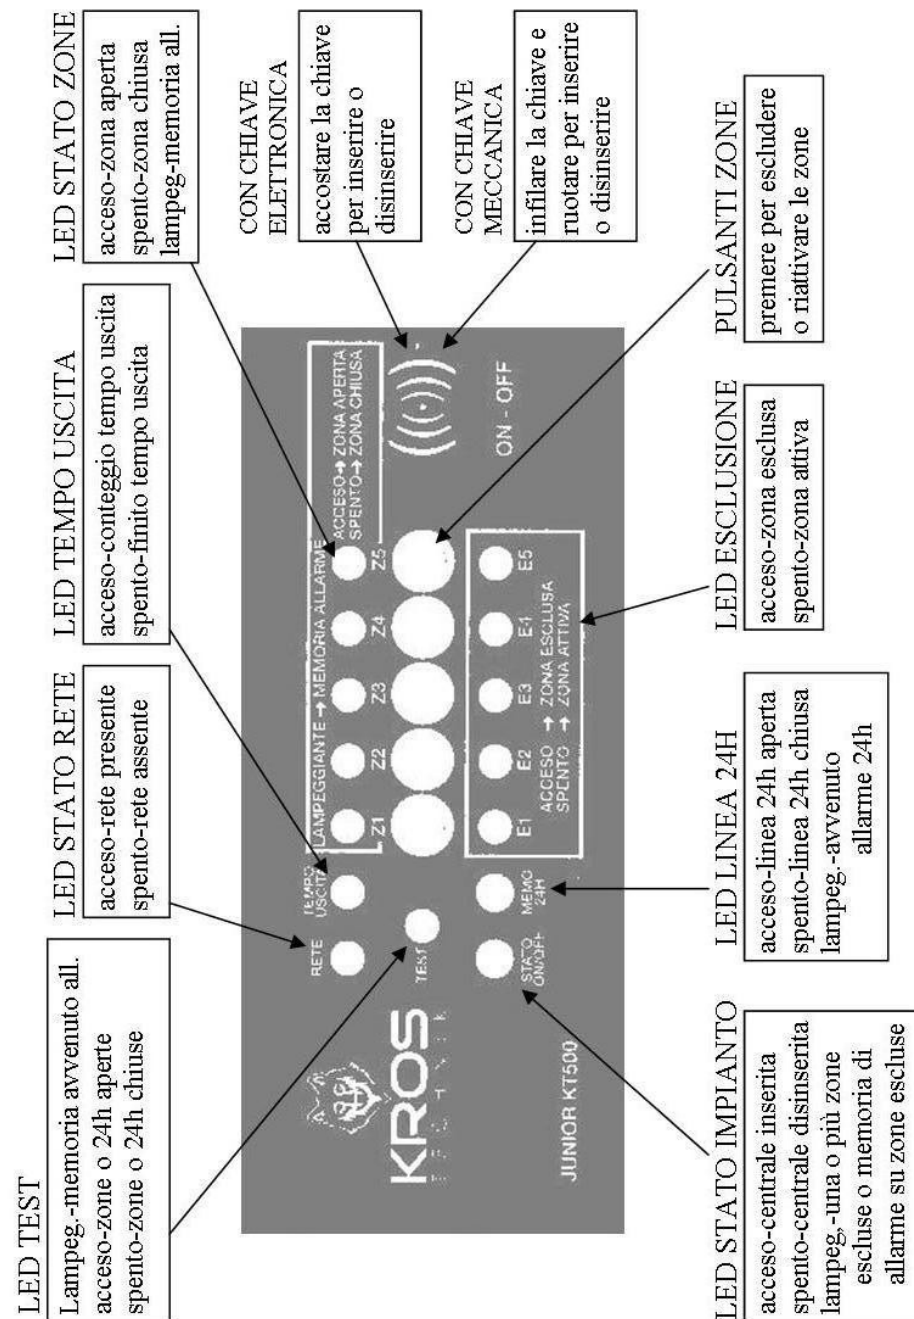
LED TEST
Lampeg.-memoria avvenuto all.
acceso-zone o 24h aperte
spento-zone o 24h chiuse

LED STATO RETE
acceso-rete presente
spento-rete assente

LED TEMPO USCITA
acceso-conteggio tempo uscita
spento-finito tempo uscita

LED STATO ZONE
acceso-zona aperta
spento-zona chiusa
lampeg-memoria all.

CON CHIAVE ELETTRONICA
accostare la chiave per inserire o disinserire

CON CHIAVE MECCANICA
infilare la chiave e ruotare per inserire o disinserire

PULSANTI ZONE
premere per escludere o riattivare le zone

LED ESCLUSIONE
acceso-zona esclusa
spento-zona attiva

LED LINEA 24H
acceso-linea 24h aperta
spento-linea 24h chiusa
lampeg.-avvenuto allarme 24h

LED STATO IMPIANTO
acceso-centrale inserita
spento-centrale disinserita
lampeg.-una o più zone escluse o memoria di allarme su zone escluse

KROS
JUNIOR KT500
RETE
TEMPO USCITA
TEST
STATO ON/OFF
MEMO 24H
LAMPEGGIANTE → MEMORIA ALLARME
ACCESO → ZONA APERTA
SPENTO → ZONA CHIUSA
Z1 Z2 Z3 Z4 Z5
E1 E2 E3 E4 E5
ACCESO → ZONA ESCLUSA
SPENTO → ZONA ATTIVA
ON - OFF